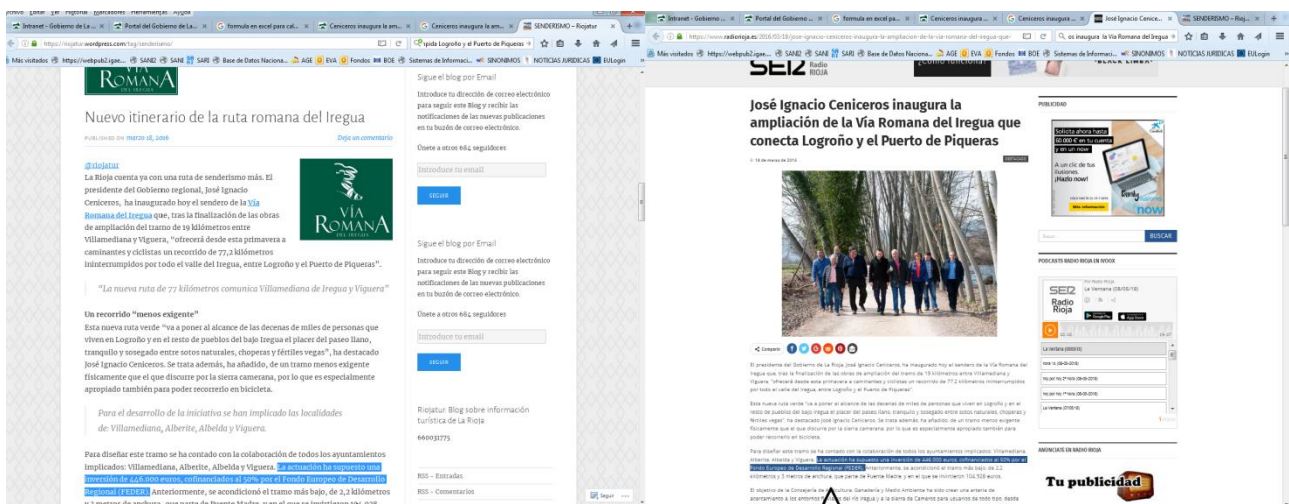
Archivo Editar Ver Historial Marcadores Herramientas Ayuda

Intranet - Gobierno de La ... × Portal del Gobierno de La... × formula en excel para cal... × Ceniceros inaugura la am... × Ceniceros inaugura la am... × SENDERISMO – Riojatur ×

https://riojatur.wordpress.com/tag/senderismo/

Más visitados https://webpub2.igae... SANI SARI Base de Datos Naciona... AGE EVA Fondos BOE Sistemas de Informaci... SINONIMOS NOTICIAS JURIDICAS EULogin

ROMANA

Nuevo itinerario de la ruta romana del Iregua

PUBLISHED ON marzo 18, 2016

Deja un comentario

@riojatur
La Rioja cuenta ya con una ruta de senderismo más. El presidente del Gobierno regional, José Ignacio Ceniceros, ha inaugurado hoy el sendero de la Vía Romana del Iregua que, tras la finalización de las obras de ampliación del tramo de 19 kilómetros entre Villamediana y Viguera, "ofrecerá desde esta primavera a caminantes y ciclistas un recorrido de 77,2 kilómetros ininterrumpidos por todo el valle del Iregua, entre Logroño y el Puerto de Piqueras".

VÍA ROMANA DEL IREGUA

"La nueva ruta de 77 kilómetros comunica Villamediana de Iregua y Viguera"

Un recorrido "menos exigente"
Esta nueva ruta verde "va a poner al alcance de las decenas de miles de personas que viven en Logroño y en el resto de pueblos del bajo Iregua el placer del paseo llano, tranquilo y sosegado entre sotos naturales, choperas y fértiles vegas", ha destacado José Ignacio Ceniceros. Se trata además, ha añadido, de un tramo menos exigente físicamente que el que discurre por la sierra camerana, por lo que es especialmente apropiado también para poder recorrerlo en bicicleta.

Para el desarrollo de la iniciativa se han implicado las localidades de: Villamediana, Alberite, Albelda y Viguera.

Para diseñar este tramo se ha contado con la colaboración de todos los ayuntamientos implicados: Villamediana, Alberite, Albelda y Viguera. La actuación ha supuesto una inversión de 446.000 euros, cofinanciados al 50% por el Fondo Europeo de Desarrollo Regional (FEDER). Anteriormente, se acondicionó el tramo más bajo, de 2,2 kilómetros

Sigue el blog por Email

Introduce tu dirección de correo electrónico para seguir este Blog y recibir las notificaciones de las nuevas publicaciones en tu buzón de correo electrónico.

Únete a otros 684 seguidores

Introduce tu email

SEGUIR

Sigue el blog por Email

Introduce tu dirección de correo electrónico para seguir este Blog y recibir las notificaciones de las nuevas publicaciones en tu buzón de correo electrónico.

Únete a otros 684 seguidores

Introduce tu email

SEGUIR

Riojatur. Blog sobre información turística de La Rioja

660031775

RSS – Entradas

RSS – Comentarios

Seguir

Intranet - Gobierno ... × Portal del Gobierno ... × formula en excel pa... × Ceniceros inaugura ... × Ceniceros inaugura ... × José Ignacio Cenice... × SENDERISMO – Rioj... ×

https://www.radiorioja.es/2016/03/18/jose-ignacio-ceniceros-inaugura-la-ampliacion-de-la-via-romana-del-iregua-que-

SER Radio Rioja

José Ignacio Ceniceros inaugura la ampliación de la Vía Romana del Iregua que conecta Logroño y el Puerto de Piqueras

18 de marzo de 2016

DESTACADO

PUBLICIDAD

Solicita ahora hasta 60.000 € en tu cuenta y en un now

A un clic de tus ilusiones. ¡Hazlo now!

now

Buscar

BUSCAR

PODCASTS RADIO RIOJA EN IVOOX

SER Radio Rioja

La Ventana (08/05/18)

Compartir

El presidente del Gobierno de La Rioja José Ignacio Ceniceros, ha inaugurado hoy el sendero de la Vía Romana del Iregua que, tras la finalización de las obras de ampliación del tramo de 19 kilómetros entre Villamediana y Viguera, "ofrecerá desde esta primavera a caminantes y ciclistas un recorrido de 77,2 kilómetros ininterrumpidos por todo el valle del Iregua, entre Logroño y el Puerto de Piqueras".

Esta nueva ruta verde "va a poner al alcance de las decenas de miles de personas que viven en Logroño y en el resto de pueblos del bajo Iregua el placer del paseo llano, tranquilo y sosegado entre sotos naturales, choperas y fértiles vegas", ha destacado José Ignacio Ceniceros. Se trata además, ha añadido, de un tramo menos exigente físicamente que el que discurre por la sierra camerana, por lo que es especialmente apropiado también para poder recorrerlo en bicicleta.

Para diseñar este tramo se ha contado con la colaboración de todos los ayuntamientos implicados: Villamediana, Alberite, Albelda y Viguera. La actuación ha supuesto una inversión de 446.000 euros, cofinanciados al 50% por el Fondo Europeo de Desarrollo Regional (FEDER). Anteriormente, se acondicionó el tramo más bajo, de 2,2 kilómetros y 3 metros de anchura, que parte de Puente Madre, y en el que se invirtieron 104.928 euros.

El objetivo de la Consejería de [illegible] Ganadería y Medio Ambiente ha sido crear una arteria de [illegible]

La Ventana (08/05/18)

ANUNCIATE EN RADIO RIOJA

Tu publicidad